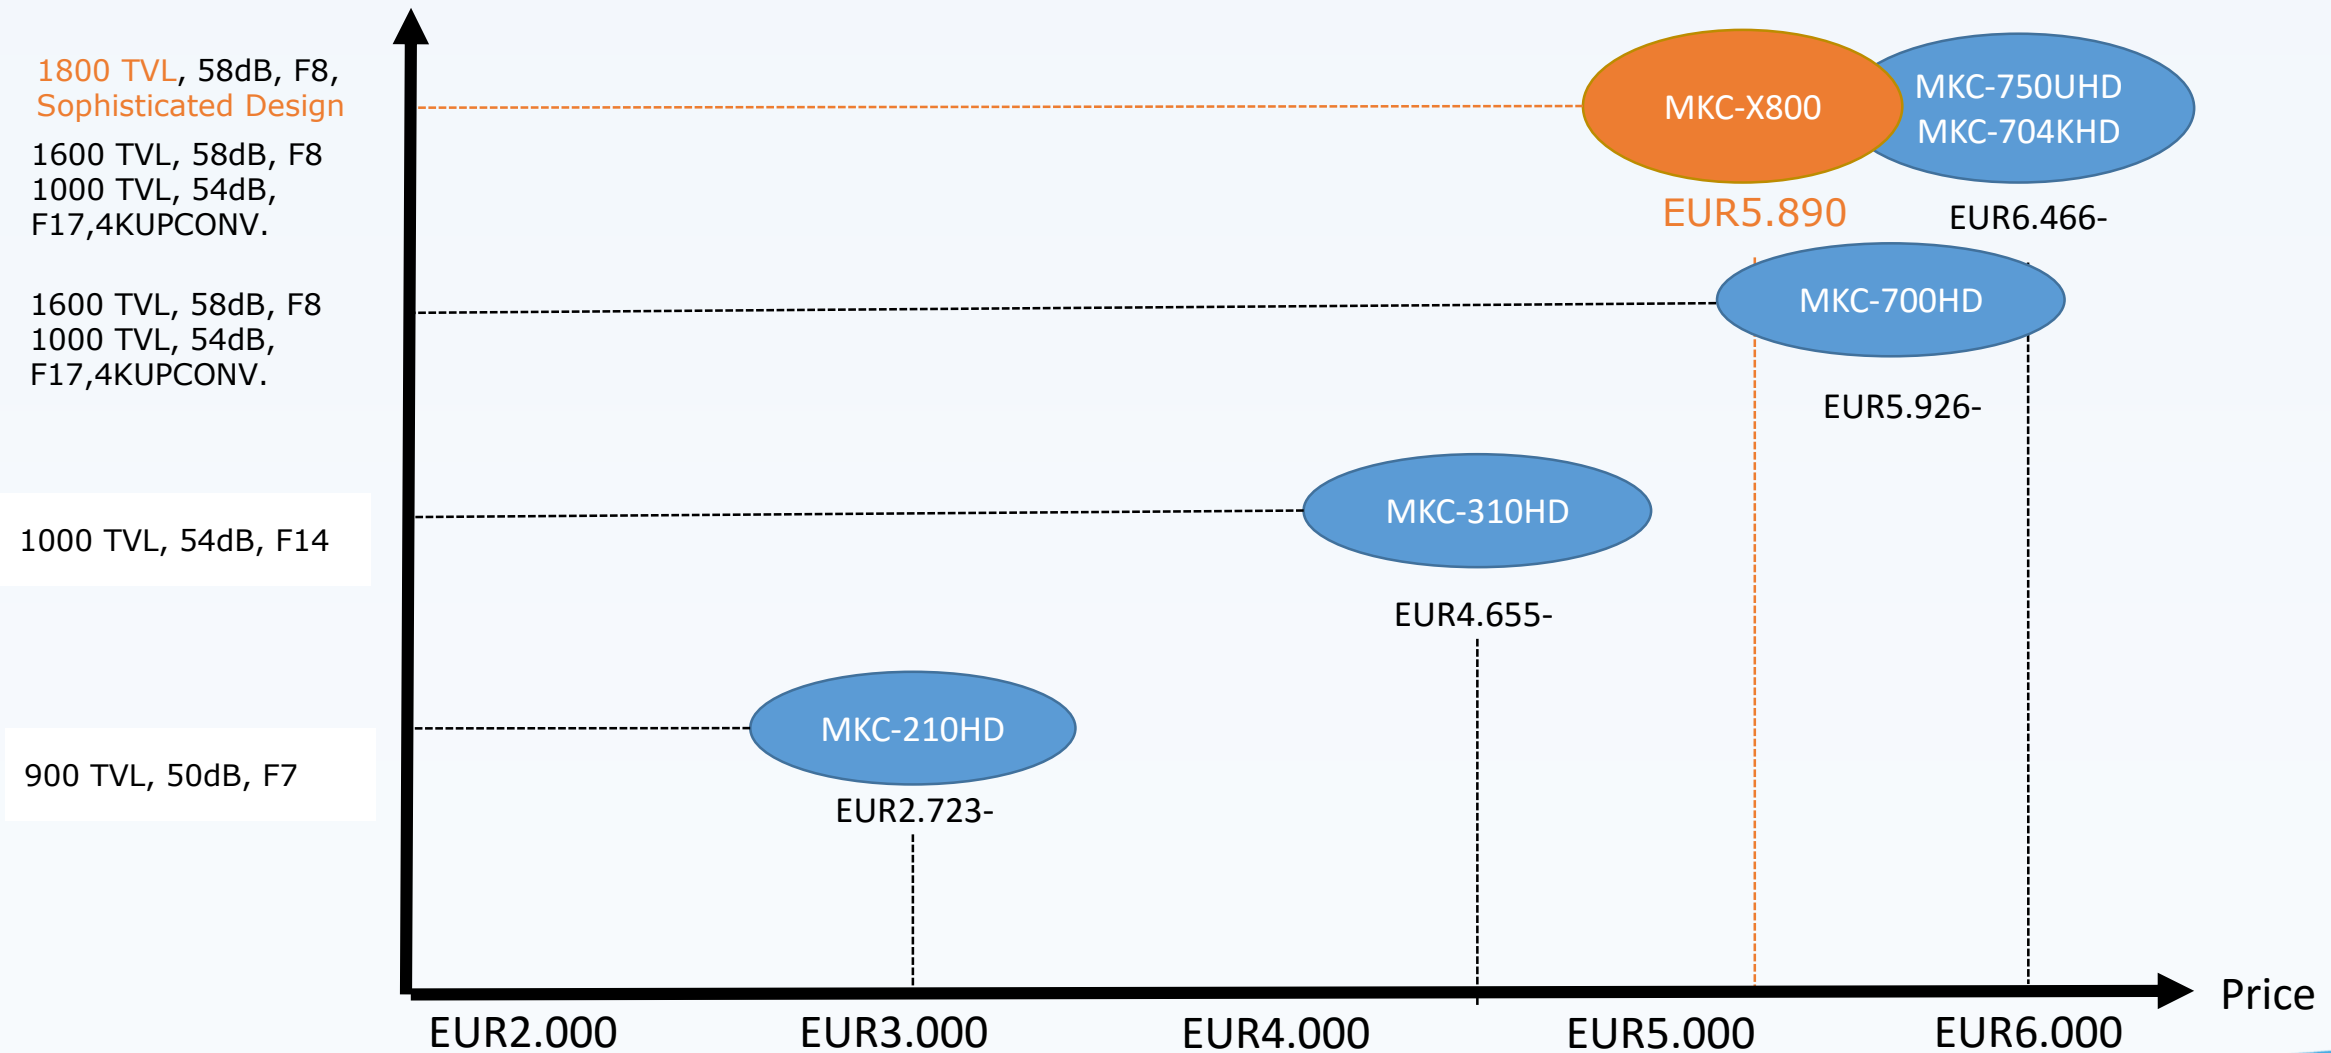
1800 TVL, 58dB, F8, Sophisticated Design

1600 TVL, 58dB, F8
1000 TVL, 54dB, F17,4KUPCONV.

1600 TVL, 58dB, F8
1000 TVL, 54dB, F17,4KUPCONV.

1000 TVL, 54dB, F14

900 TVL, 50dB, F7

MKC-X800

EUR5.890

MKC-750UHD
MKC-704KHD

EUR6.466-

MKC-700HD

EUR5.926-

MKC-310HD

EUR4.655-

MKC-210HD

EUR2.723-

Price

EUR2.000 EUR3.000 EUR4.000 EUR5.000 EUR6.000